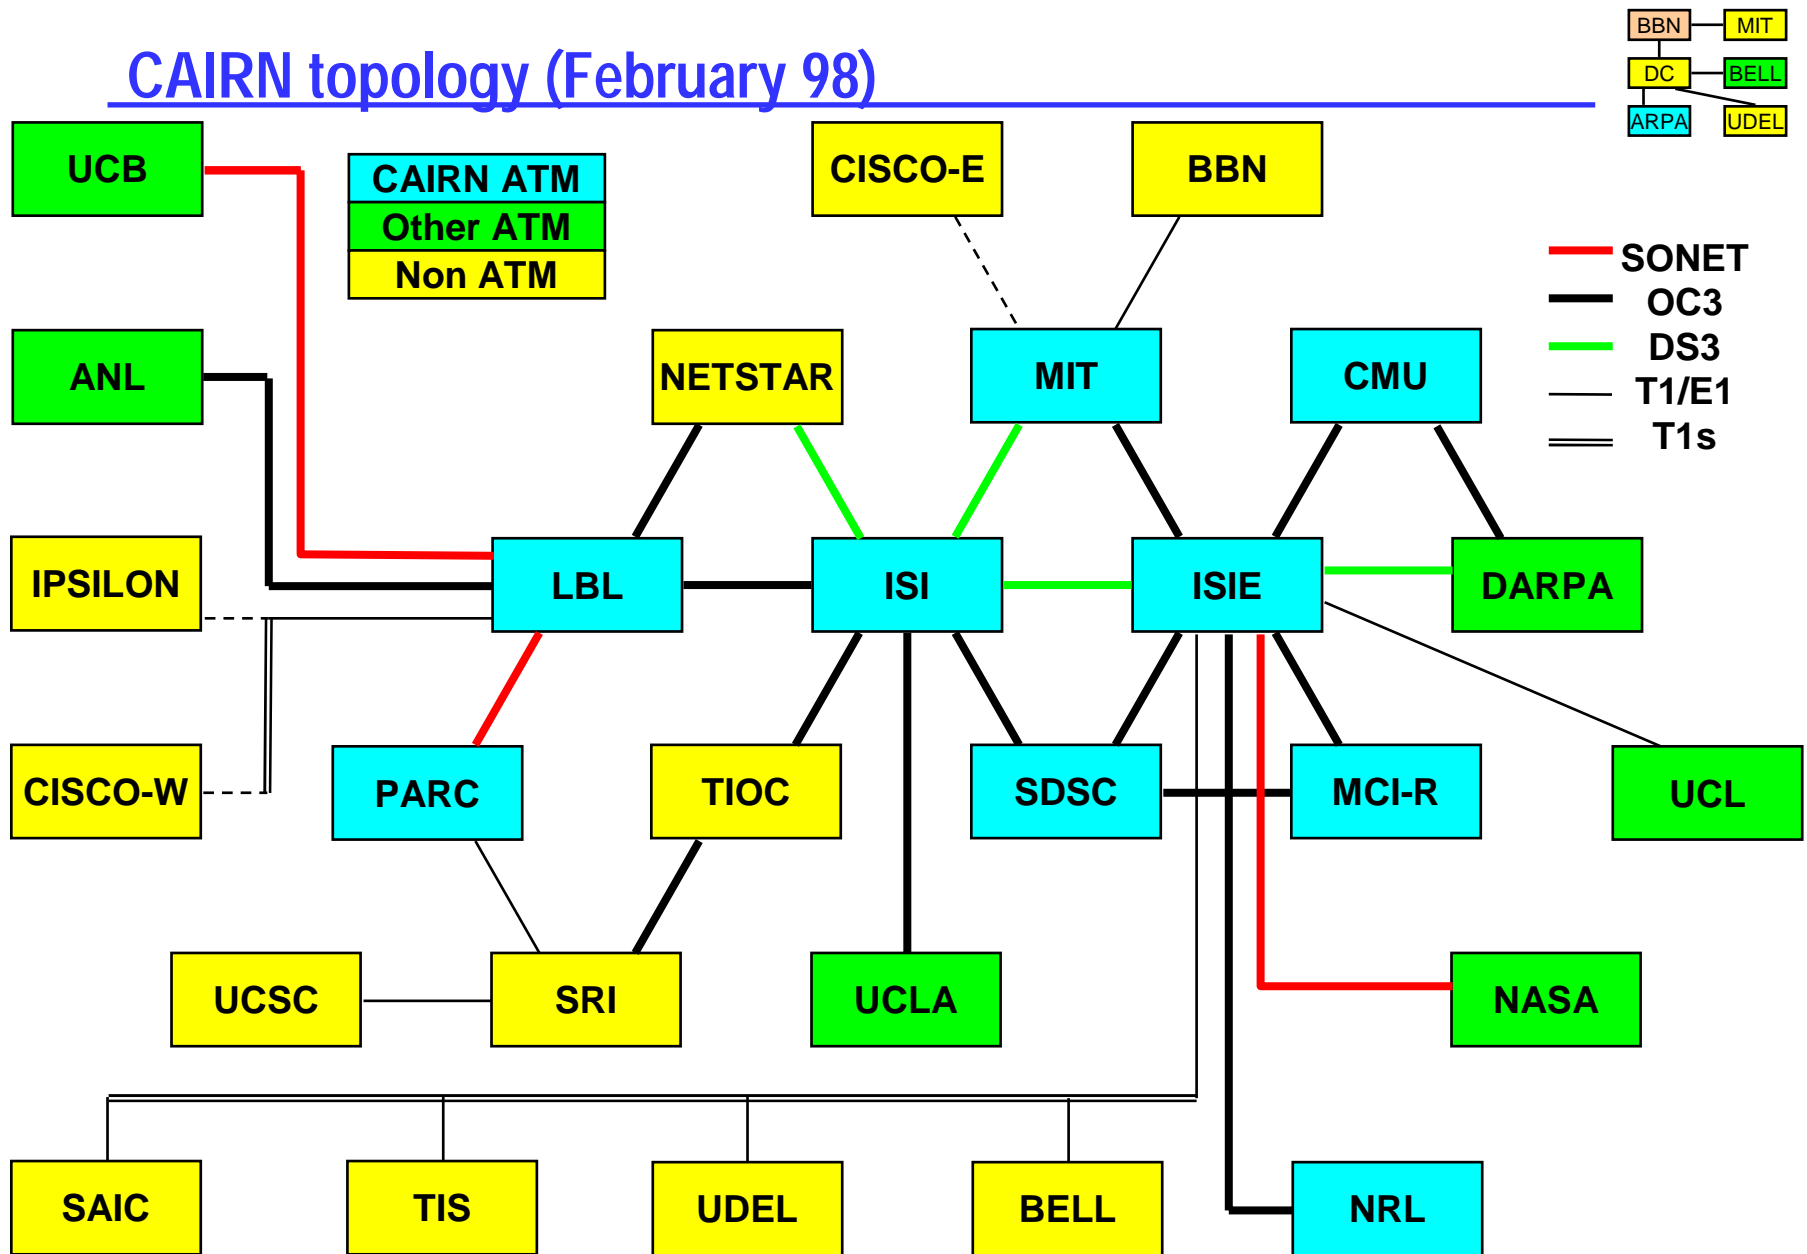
CAIRN topology (February 98)

BBN MIT
DC BELL
ARPA UDEL

UCB

CAIRN ATM
Other ATM
Non ATM

CISCO-E
BBN

SONET
OC3
DS3
T1/E1
T1s

ANL
NETSTAR
MIT
CMU

IPSILON
LBL
ISI
ISIE
DARPA

CISCO-W
PARC
TIOC
SDSC
MCI-R
UCL

UCSC
SRI
UCLA
NASA

SAIC
TIS
UDEL
BELL
NRL